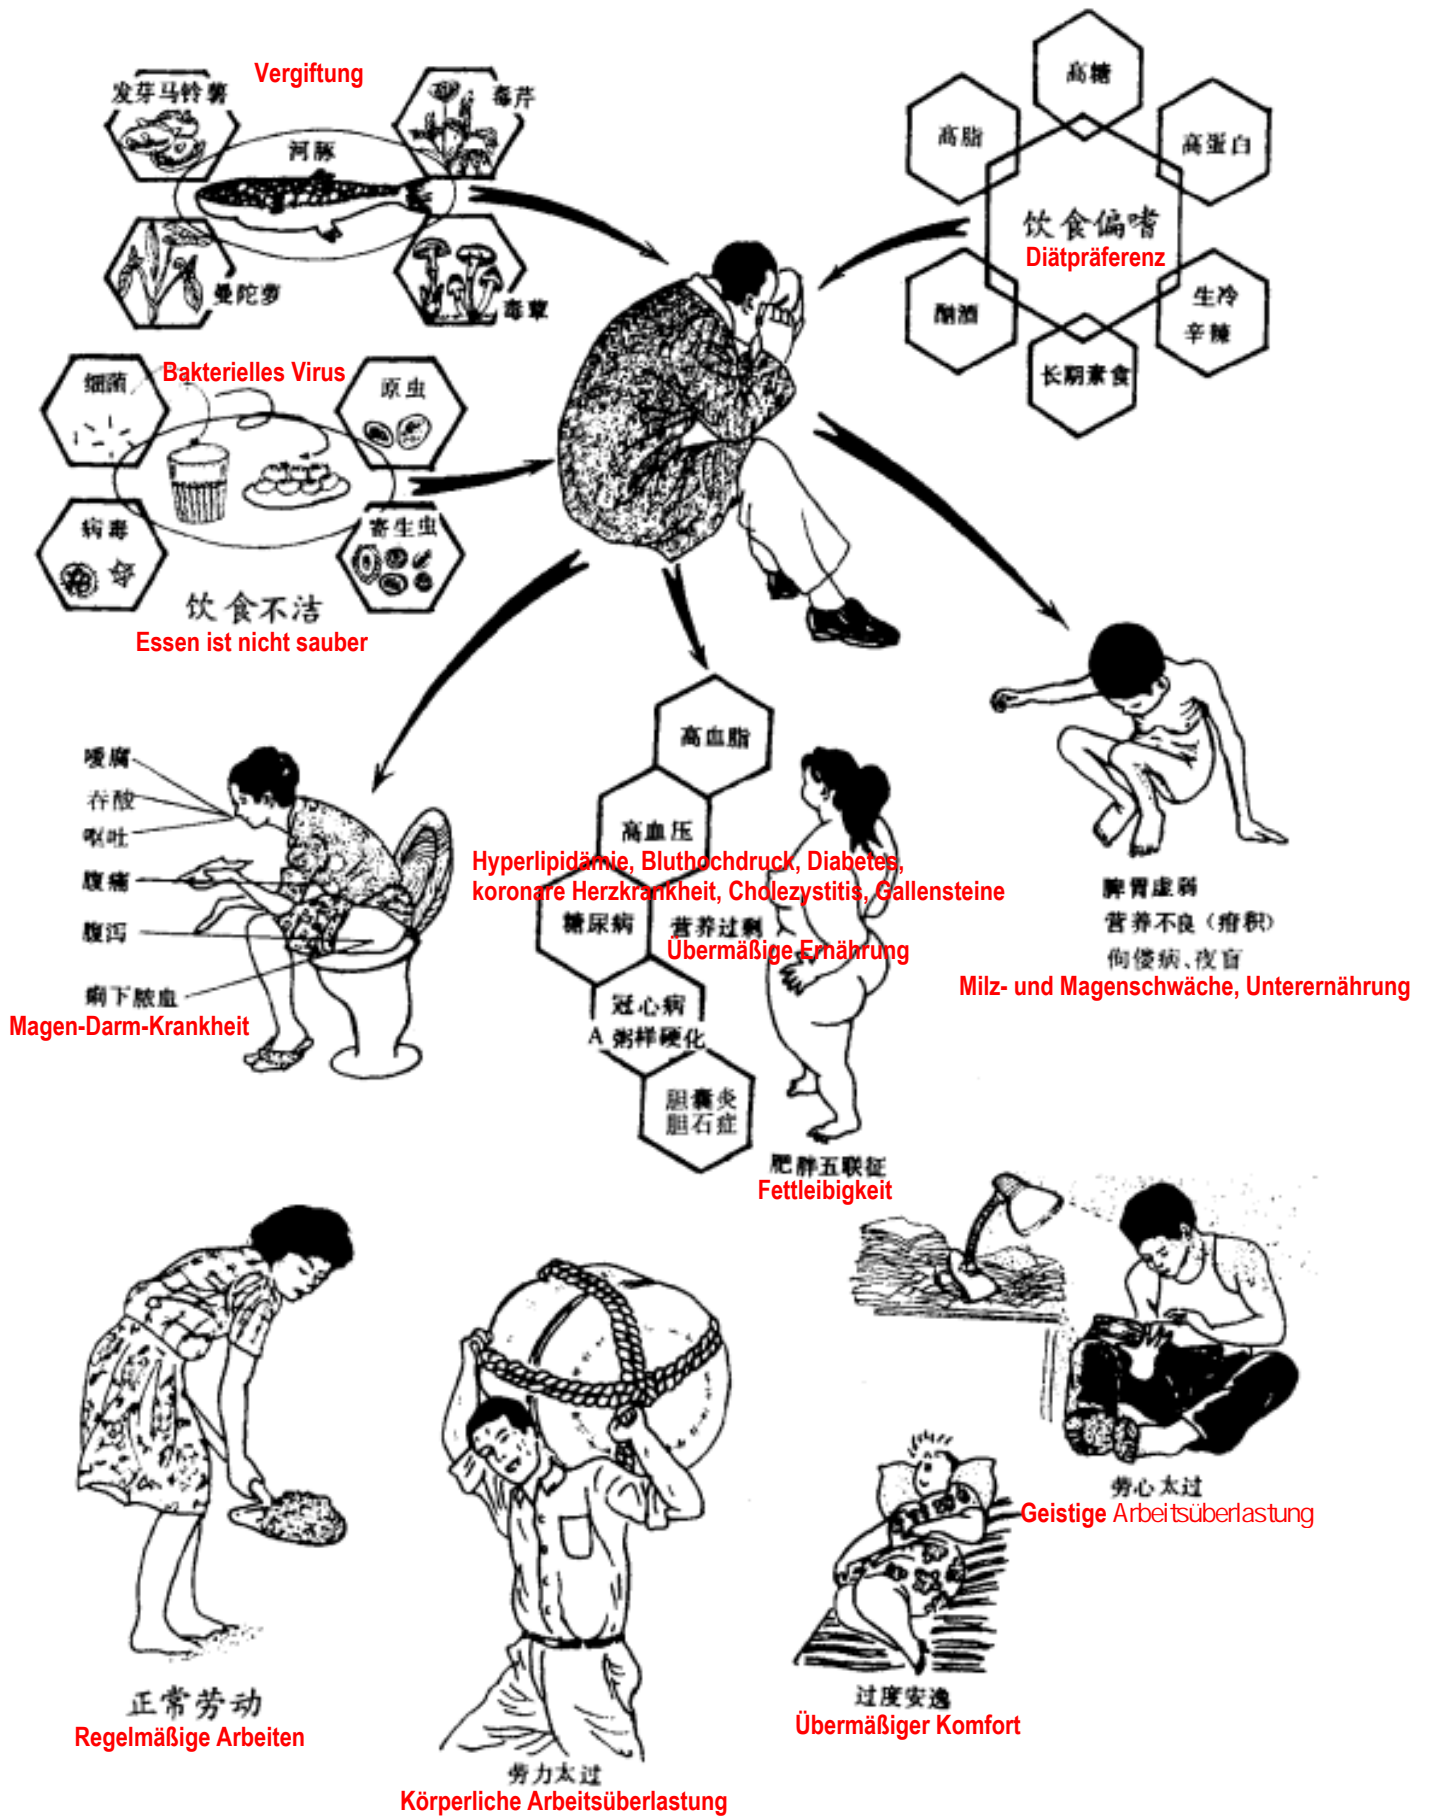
发芽马铃薯
Vergiftung
毒芹
河豚
曼陀萝
毒蕈

高糖
高脂
高蛋白
饮食偏嗜
Diätpräferenz
酗酒
生冷
辛辣
长期素食

细菌
Bakterielles Virus
原虫
病毒
寄生虫
饮食不洁
Essen ist nicht sauber

嗳腐
吞酸
呕吐
腹痛
腹泻
痢下脓血
Magen-Darm-Krankheit

高血脂
高血压
Hyperlipidämie, Bluthochdruck, Diabetes, koronare Herzkrankheit, Cholezystitis, Gallensteine
糖尿病
营养过剩
Übermäßige Ernährung
冠心病
A 粥样硬化
胆囊炎
胆石症
肥胖五联征
Fettleibigkeit

脾胃虚弱
营养不良（疳积）
佝偻病、夜盲
Milz- und Magenschwäche, Unterernährung

劳心太过
Geistige Arbeitsüberlastung

正常劳动
Regelmäßige Arbeiten

过度安逸
Übermäßiger Komfort

劳力太过
Körperliche Arbeitsüberlastung